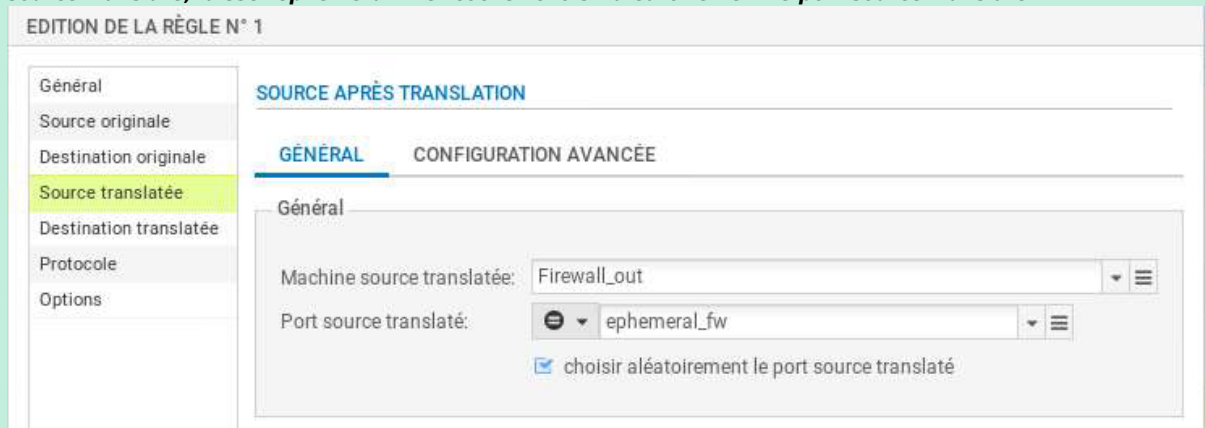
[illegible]

EDITION DE LA RÈGLE N° 1

Général
Source originale
Destination originale
Source translatée
Destination translatée
Protocole
Options

SOURCE APRÈS TRANSLATION

GÉNÉRAL CONFIGURATION AVANCÉE

Général

Machine source translatée: Firewall_out

Port source translaté: ephemeral_fw

choisir aléatoirement le port source translaté